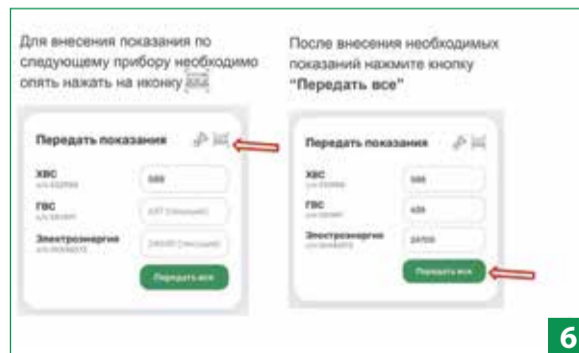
Для внесения показания по следующему прибору необходимо опять нажать на иконку

После внесения необходимых показаний нажмите кнопку **"Передать все"**

Передать показания

ХВС
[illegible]
588

ГВС
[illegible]
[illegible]

Электроэнергия
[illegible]
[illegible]

Передать все

Передать показания

ХВС
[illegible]
588

ГВС
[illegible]
439

Электроэнергия
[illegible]
24700

Передать все

6